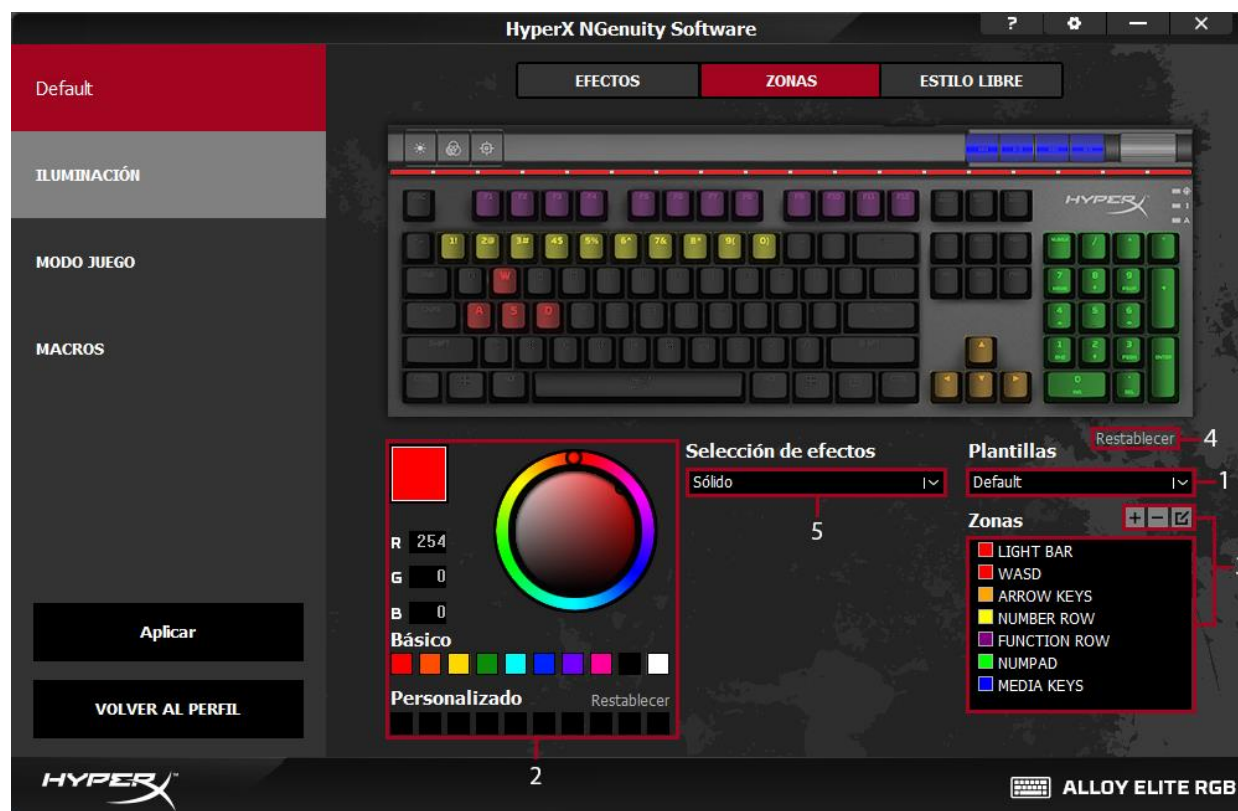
HyperX NGenuity Software

?

Default

ILUMINACIÓN

MODO JUEGO

MACROS

Aplicar

VOLVER AL PERFIL

EFECTOS ZONAS ESTILO LIBRE

1! 2@ 3# 4$ 5% 6^ 7& 8* 9( 0)

W

A S D

HYPERX

Restablecer 4

Selección de efectos

Sólido

5

Plantillas

Default 1

Zonas

LIGHT BAR
WASD
ARROW KEYS
NUMBER ROW
FUNCTION ROW
NUMPAD
MEDIA KEYS

R 254
G 0
B 0

Básico

Personalizado Restablecer

2

HYPERX

ALLOY ELITE RGB